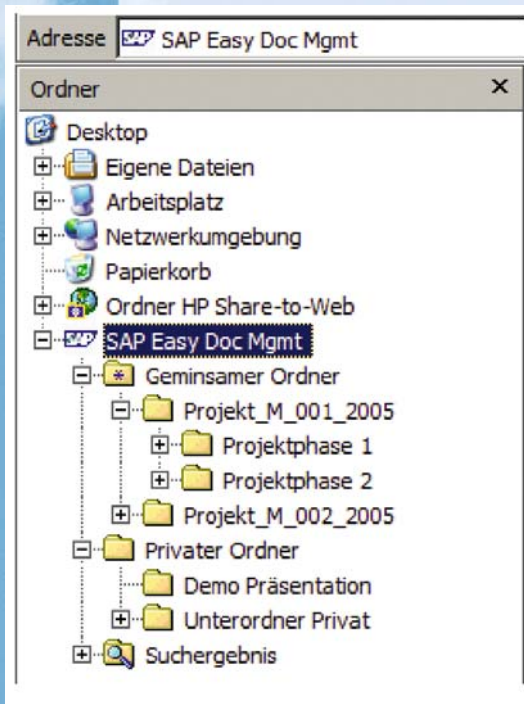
Adresse SAP SAP Easy Doc Mgmt

Ordner ×

Desktop
Eigene Dateien
Arbeitsplatz
Netzwerkumgebung
Papierkorb
Ordner HP Share-to-Web
SAP SAP Easy Doc Mgmt
Geminsamer Ordner
Projekt_M_001_2005
Projektphase 1
Projektphase 2
Projekt_M_002_2005
Privater Ordner
Demo Präsentation
Unterordner Privat
Suchergebnis